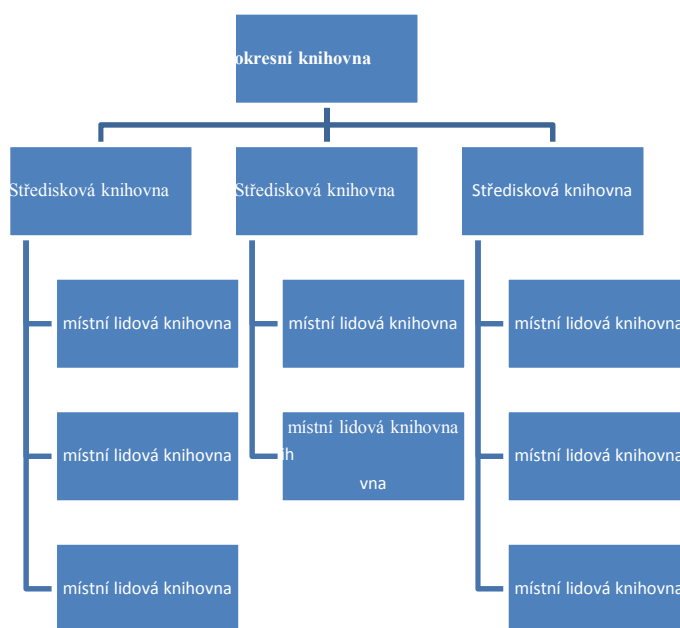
okresní knihovna

Středisková knihovna

Středisková knihovna

Středisková knihovna

místní lidová knihovna

místní lidová knihovna

místní lidová knihovna

místní lidová knihovna

místní lidová knihovna
h
vna

místní lidová knihovna

místní lidová knihovna

místní lidová knihovna